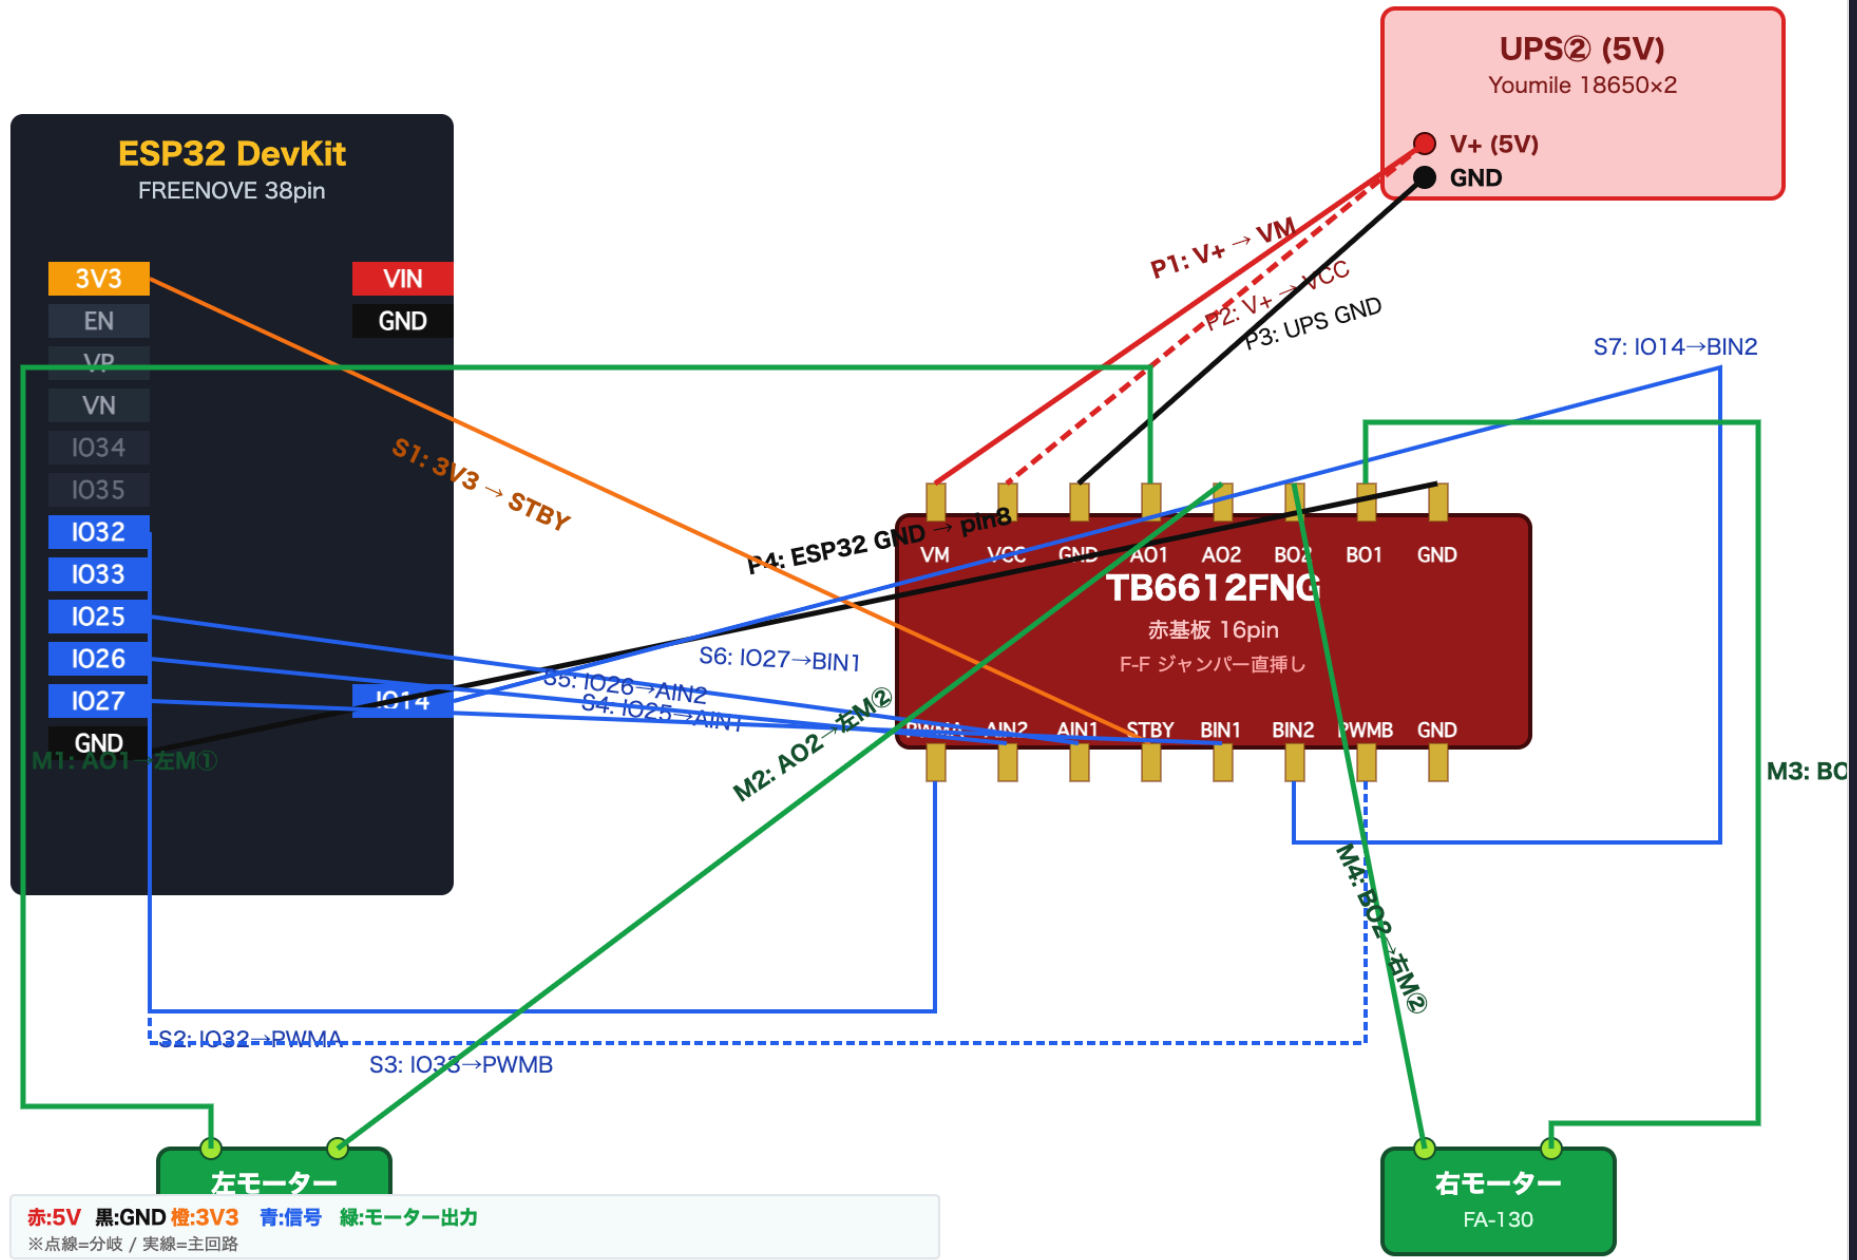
UPS② (5V)
Youmile 18650×2
V+ (5V)
GND

ESP32 DevKit
FREENOVE 38pin

3V3
EN
VP
VN
IO34
IO35
IO32
IO33
IO25
IO26
IO27
GND

VIN
GND
IO14

P1: V+ → VM
P2: V+ → VCC
P3: UPS GND
S7: IO14→BIN2
S1: 3V3 → STBY
P4: ESP32 GND → pin8

VM VCC GND AO1 AO2 BO2 BO1 GND
TB6612FNG
赤基板 16pin
F-F ジャンパー直挿し
PWMA AIN2 AIN1 STBY BIN1 BIN2 PWMB GND

S6: IO27→BIN1
S5: IO26→AIN2
S4: IO25→AIN1
M1: AO1→左M①
M2: AO2→左M②
M3: BO
M4: BO2→右M②
S2: IO32→PWMA
S3: IO33→PWMB

左モーター
右モーター
FA-130

赤:5V 黒:GND 橙:3V3 青:信号 緑:モーター出力
※点線=分岐 / 実線=主回路